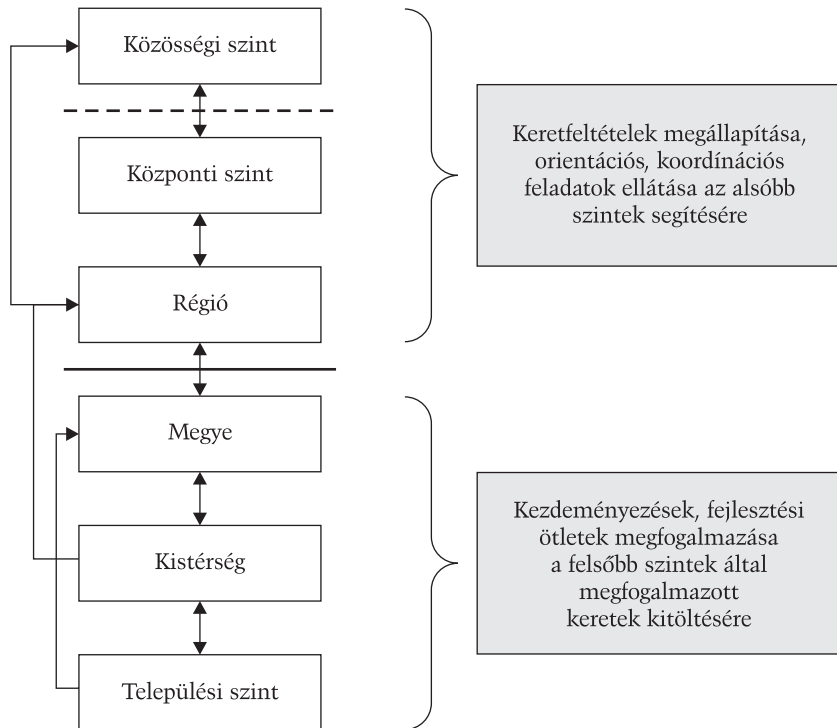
Közösségi szint

Központi szint

Régió

Megye

Kistérség

Települési szint

Keretfeltételek megállapítása, orientációs, koordínációs feladatok ellátása az alsóbb szintek segítésére

Kezdeményezések, fejlesztési ötletek megfogalmazása a felsőbb szintek által megfogalmazott keretek kitöltésére